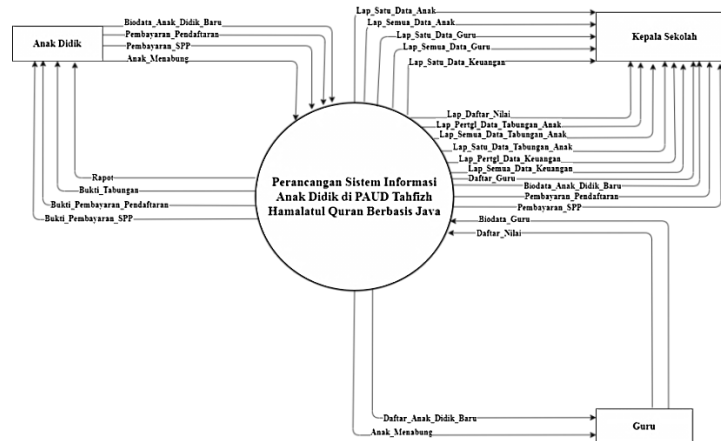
Anak Didik

Biodata_Anak_Didik_Baru
Pembayaran_Pendaftaran
Pembayaran_SPP
Anak_Menabung

Lap_Satu_Data_Anak
Lap_Semua_Data_Anak
Lap_Satu_Data_Guru
Lap_Semua_Data_Guru
Lap_Satu_Data_Keuangan

Kepala Sekolah

Lap_Daftar_Nilai
Lap_Pertgl_Data_Tabungan_Anak
Lap_Semua_Data_Tabungan_Anak
Lap_Satu_Data_Tabungan_Anak
Lap_Pertgl_Data_Keuangan
Lap_Semua_Data_Keuangan
Daftar_Guru
Biodata_Anak_Didik_Baru
Pembayaran_Pendaftaran
Pembayaran_SPP

Rapot
Bukti_Tabungan
Bukti_Pembayaran_Pendaftaran
Bukti_Pembayaran_SPP

Perancangan Sistem Informasi Anak Didik di PAUD Tahfizh Hamalatul Quran Berbasis Java

Biodata_Guru
Daftar_Nilai

Daftar_Anak_Didik_Baru
Anak_Menabung

Guru